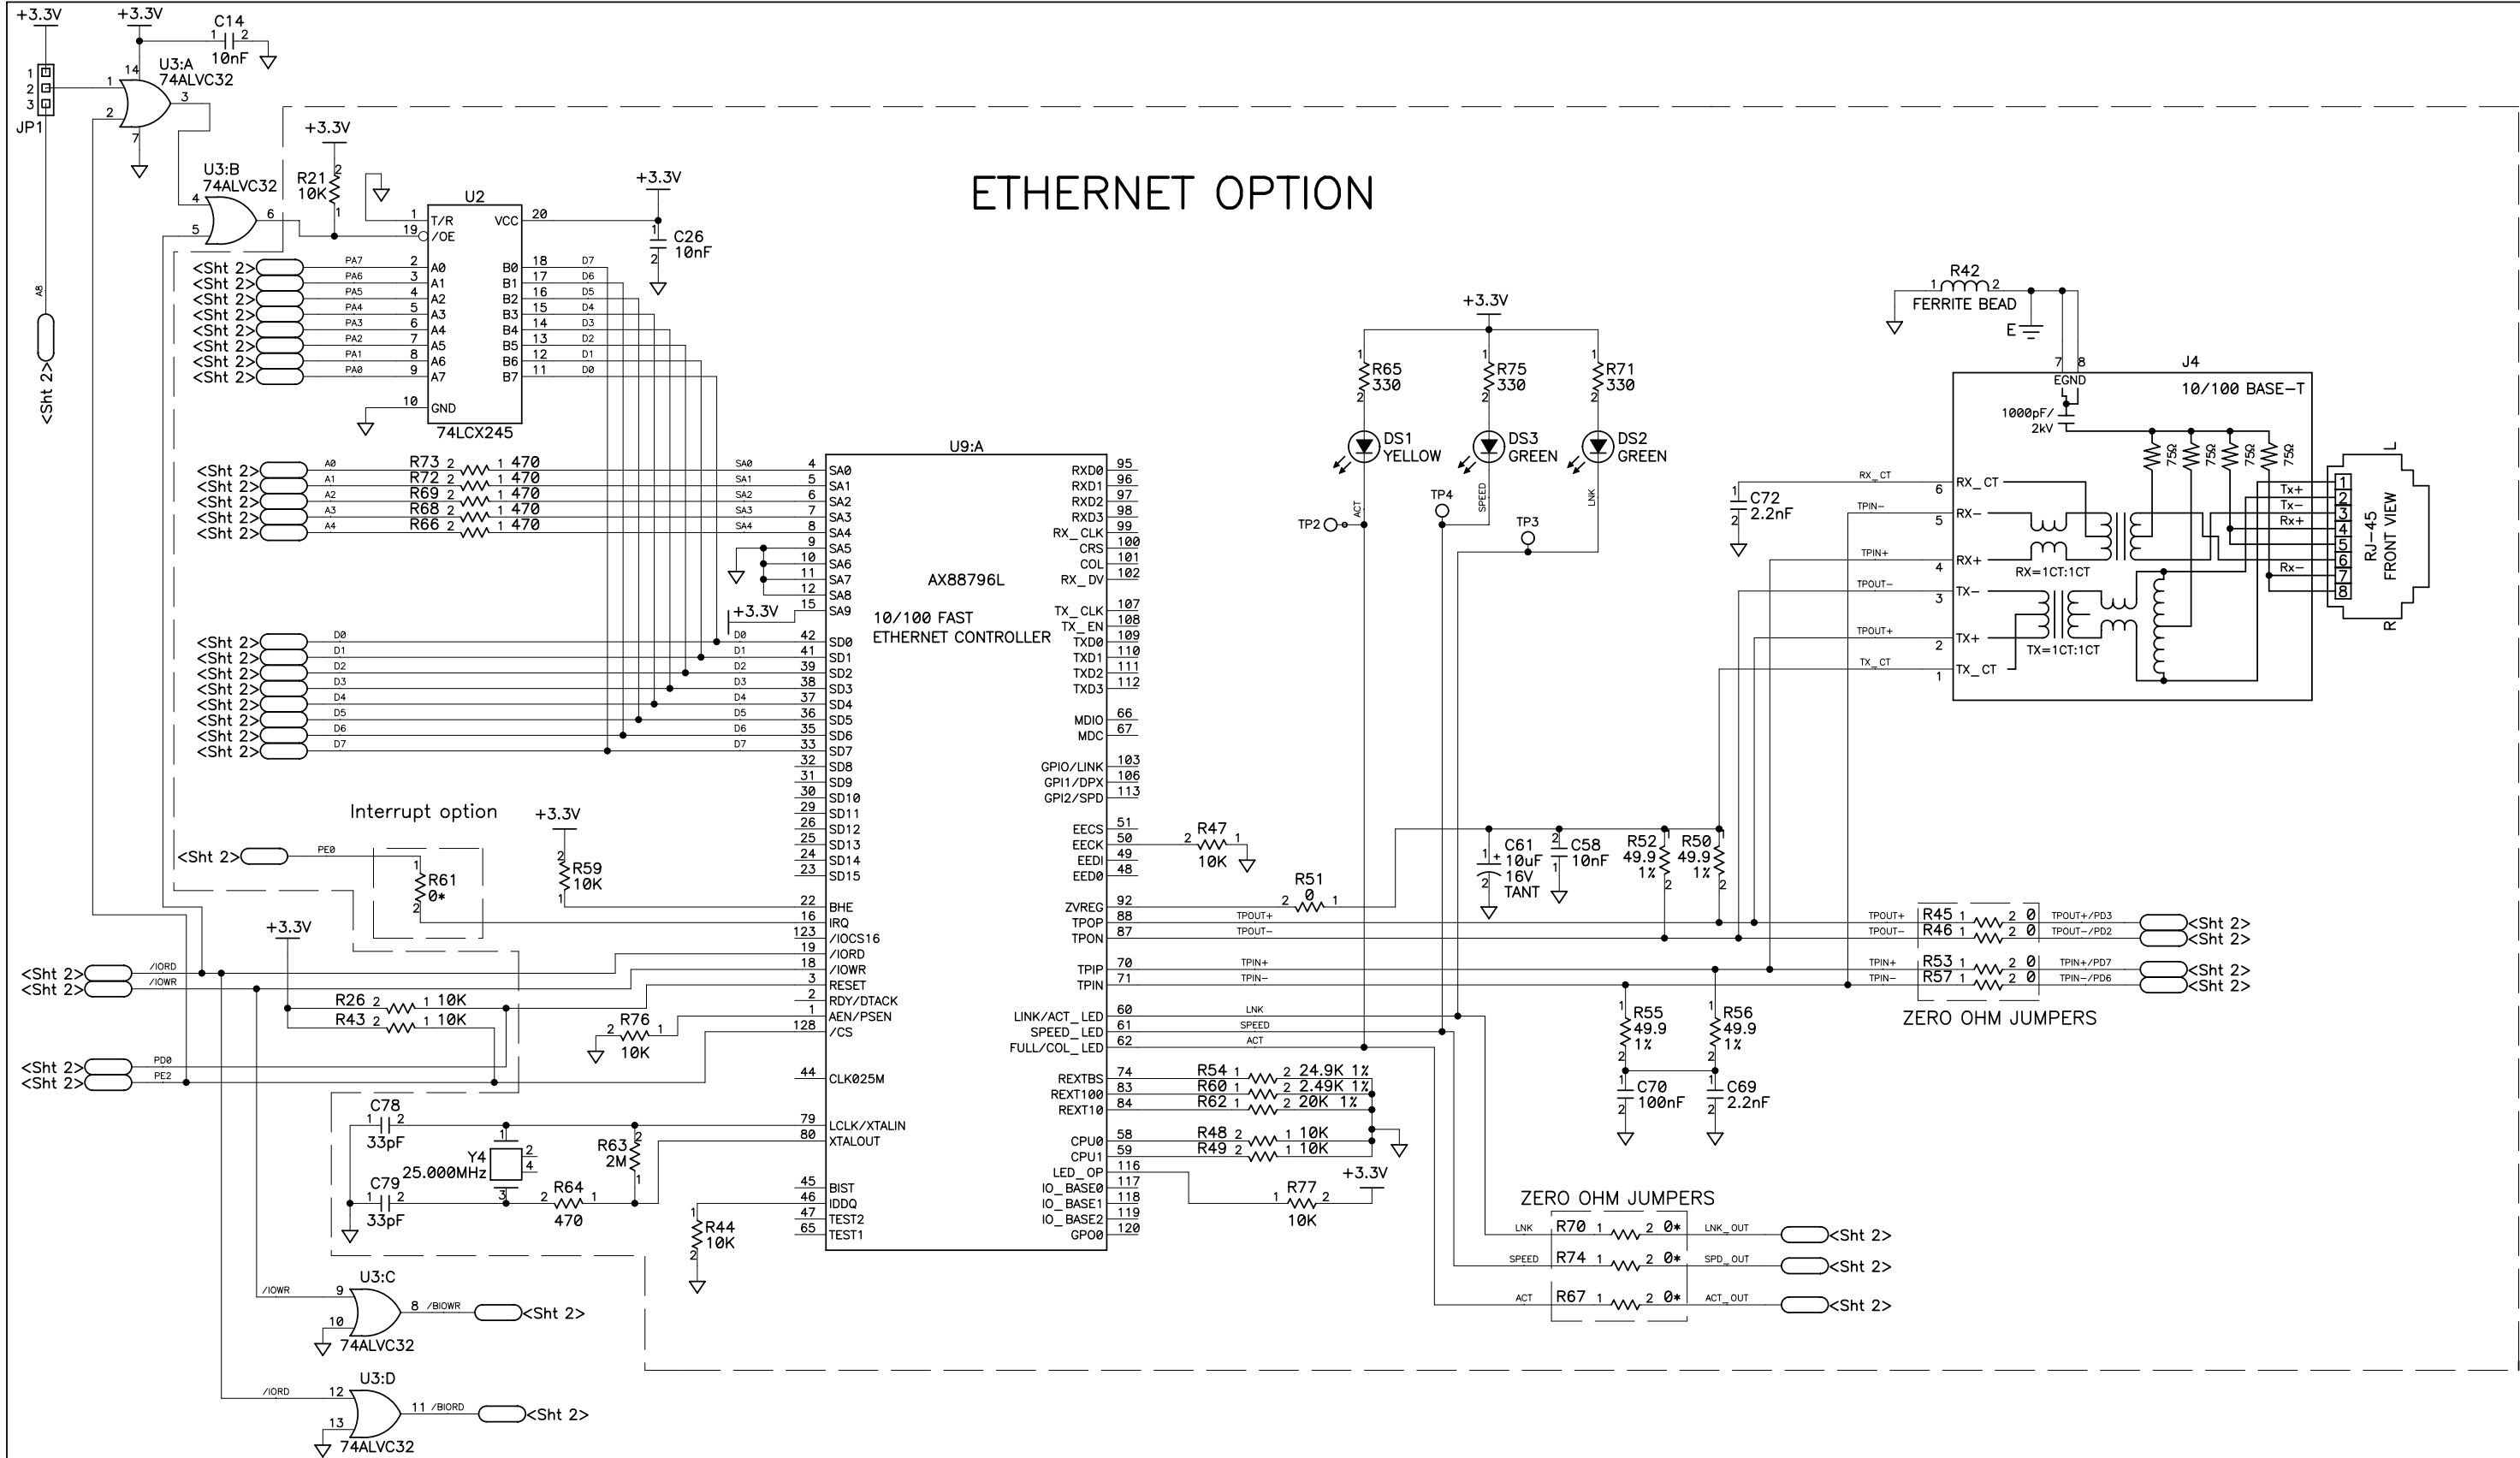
ETHERNET OPTION

+3.3V
+3.3V
C14
10nF
U3:A
74ALVC32
JP1
A8
<Sht 2>
U3:B
74ALVC32
+3.3V
R21
10K
U2
T/R
/OE
VCC
+3.3V
C26
10nF
<Sht 2> PA7 A0 B0 D7
<Sht 2> PA6 A1 B1 D6
<Sht 2> PA5 A2 B2 D5
<Sht 2> PA4 A3 B3 D4
<Sht 2> PA3 A4 B4 D3
<Sht 2> PA2 A5 B5 D2
<Sht 2> PA1 A6 B6 D1
<Sht 2> PA0 A7 B7 D0
GND
74LCX245

<Sht 2> A0 R73 470 SA0
<Sht 2> A1 R72 470 SA1
<Sht 2> A2 R69 470 SA2
<Sht 2> A3 R68 470 SA3
<Sht 2> A4 R66 470 SA4

U9:A
SA0 SA1 SA2 SA3 SA4 SA5 SA6 SA7 SA8 SA9
+3.3V
AX88796L
10/100 FAST
ETHERNET CONTROLLER
<Sht 2> D0 SD0
<Sht 2> D1 SD1
<Sht 2> D2 SD2
<Sht 2> D3 SD3
<Sht 2> D4 SD4
<Sht 2> D5 SD5
<Sht 2> D6 SD6
<Sht 2> D7 SD7
SD8 SD9 SD10 SD11 SD12 SD13 SD14 SD15
Interrupt option
+3.3V
<Sht 2> PE0
R61
0*
R59
10K
BHE IRQ /IOCS16 /IORD /IOWR RESET RDY/DTACK AEN/PSEN /CS
+3.3V
<Sht 2> /IORD
<Sht 2> /IOWR
R26 10K
R43 10K
R76
10K
<Sht 2> PD0
<Sht 2> PE2
CLK025M
C78
33pF
Y4
25.000MHz
R63
2M
LCLK/XTALIN
XTALOUT
C79
33pF
R64
470
BIST IDDQ TEST2 TEST1
R44
10K
U3:C
/IOWR
/BIOWR <Sht 2>
74ALVC32
U3:D
/IORD
/BIORD <Sht 2>
74ALVC32

RXD0 RXD1 RXD2 RXD3 RX_CLK CRS COL RX_DV TX_CLK TX_EN TXD0 TXD1 TXD2 TXD3 MDIO MDC GPIO/LINK GPI1/DPX GPI2/SPD EECS EECK EEDI EEDO ZVREG TPOP TPON TPIP TPIN LINK/ACT_LED SPEED_LED FULL/COL_LED REXTBS REXT100 REXT10 CPU0 CPU1 LED_OP IO_BASE0 IO_BASE1 IO_BASE2 GPO0
R47
10K
R51
0
TPOUT+ TPOUT- TPIN+ TPIN-
LNK SPEED ACT
R54 24.9K 1%
R60 2.49K 1%
R62 20K 1%
R48 10K
R49 10K
+3.3V
R77
10K

+3.3V
R65 330
R75 330
R71 330
DS1 YELLOW
DS3 GREEN
DS2 GREEN
TP2 ACT
TP4 SPEED
TP3 LNK
C61 10uF 16V TANT
C58 10nF
R52 49.9 1%
R50 49.9 1%
C72 2.2nF
R55 49.9 1%
R56 49.9 1%
C70 100nF
C69 2.2nF
R42
FERRITE BEAD
E
J4
10/100 BASE-T
EGND
1000pF/ 2kV
75Ω 75Ω 75Ω 75Ω
RX_CT RX- RX+ TX- TX+ TX_CT
RX=1CT:1CT
TX=1CT:1CT
Tx+ Tx- Rx+ Rx-
RJ-45 FRONT VIEW
L R
R45 0 TPOUT+/PD3 <Sht 2>
R46 0 TPOUT-/PD2 <Sht 2>
R53 0 TPIN+/PD7 <Sht 2>
R57 0 TPIN-/PD6 <Sht 2>
ZERO OHM JUMPERS
ZERO OHM JUMPERS
LNK R70 0* LNK_OUT <Sht 2>
SPEED R74 0* SPD_OUT <Sht 2>
ACT R67 0* ACT_OUT <Sht 2>